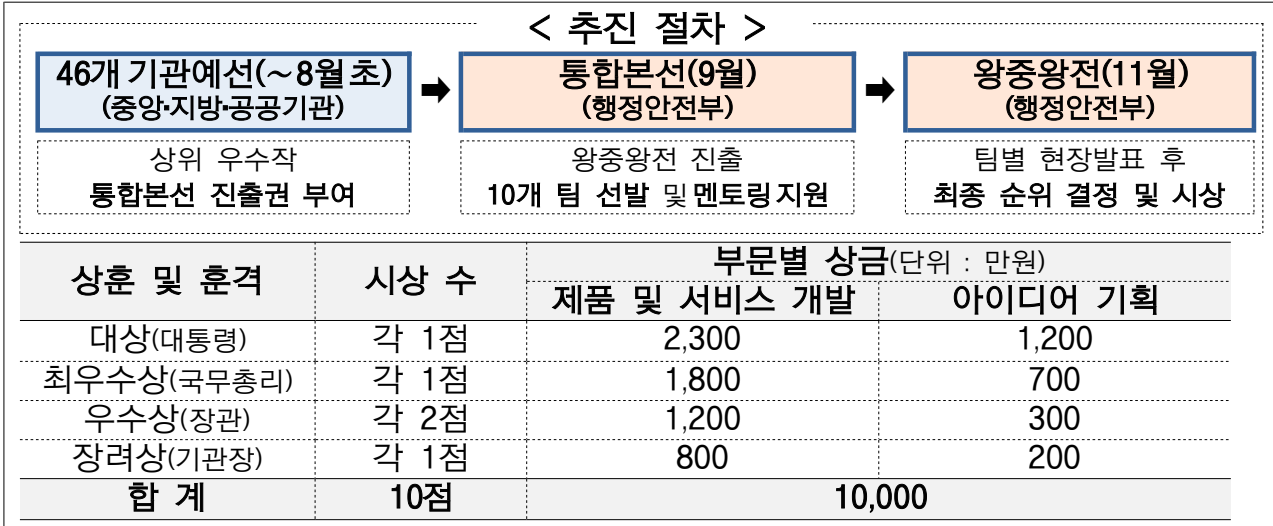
< 추진 절차 >

46개 기관예선(~8월 초)
(중앙·지방·공공기관)

상위 우수작
통합본선 진출권 부여

통합본선(9월)
(행정안전부)

왕중왕전 진출
10개 팀 선발 및 멘토링 지원

왕중왕전(11월)
(행정안전부)

팀별 현장발표 후
최종 순위 결정 및 시상

| 상훈 및 훈격 | 시상 수 | 부문별 상금(단위 : 만원) 제품 및 서비스 개발 | 부문별 상금(단위 : 만원) 아이디어 기획 |
|---|---|---|---|
| 대상(대통령) | 각 1점 | 2,300 | 1,200 |
| 최우수상(국무총리) | 각 1점 | 1,800 | 700 |
| 우수상(장관) | 각 2점 | 1,200 | 300 |
| 장려상(기관장) | 각 1점 | 800 | 200 |
| 합 계 | 10점 | 10,000 | |